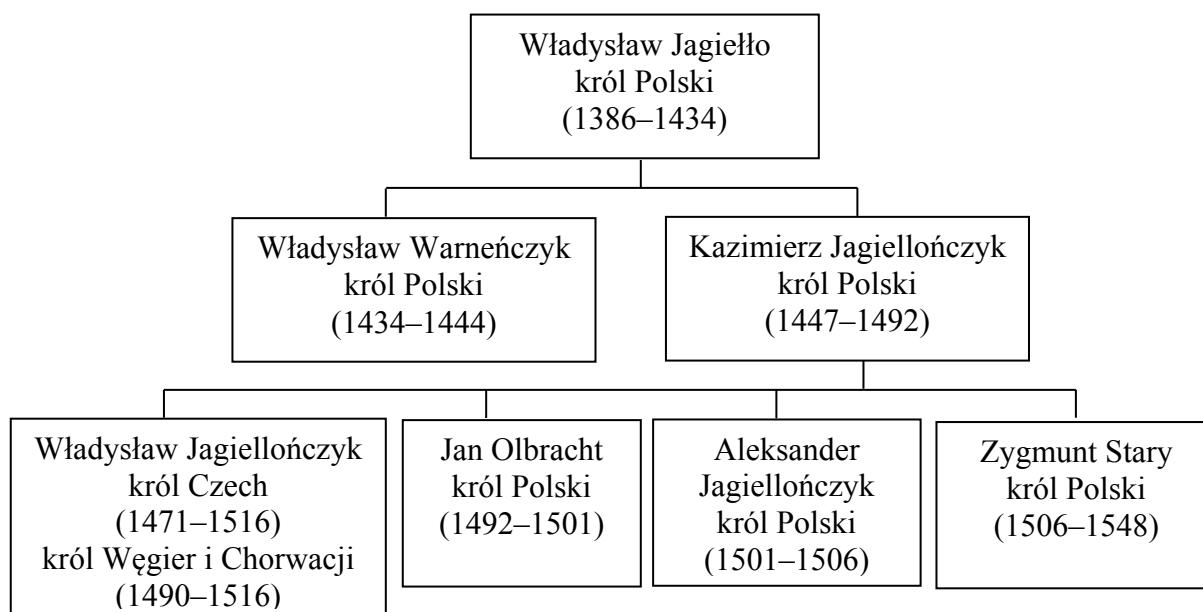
Władysław Jagiełło
król Polski
(1386–1434)

Władysław Warneńczyk
król Polski
(1434–1444)

Kazimierz Jagiellończyk
król Polski
(1447–1492)

Władysław Jagiellończyk
król Czech
(1471–1516)
król Węgier i Chorwacji
(1490–1516)

Jan Olbracht
król Polski
(1492–1501)

Aleksander
Jagiellończyk
król Polski
(1501–1506)

Zygmunt Stary
król Polski
(1506–1548)